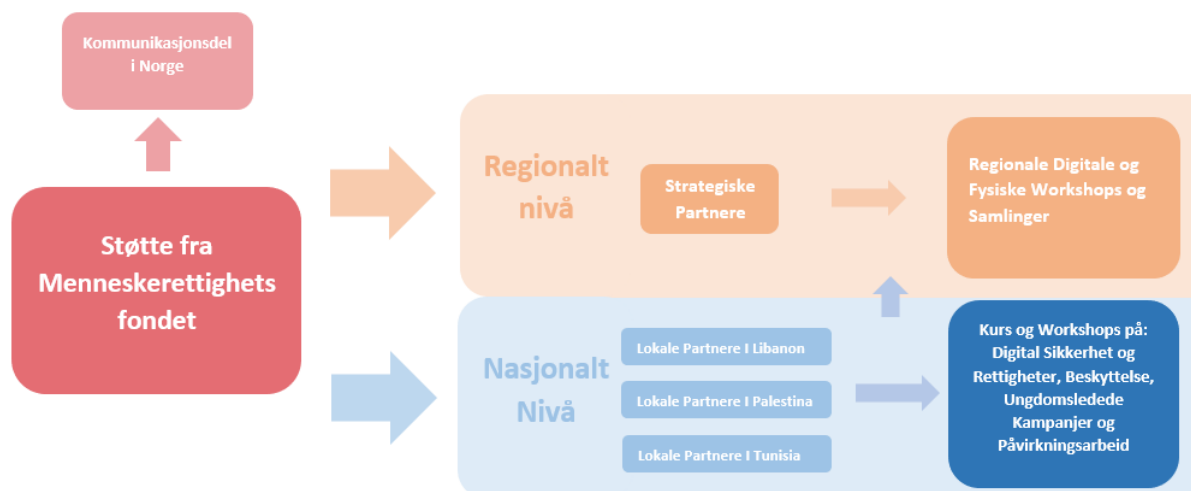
Kommunikasjonsdel i Norge

Støtte fra Menneskerettighets fondet

Regionalt nivå

Strategiske Partnere

Regionale Digitale og Fysiske Workshops og Samlinger

Nasjonalt Nivå

Lokale Partnere I Libanon

Lokale Partnere I Palestina

Lokale Partnere I Tunisia

Kurs og Workshops på: Digital Sikkerhet og Rettigheter, Beskyttelse, Ungdomsledede Kampanjer og Påvirkningsarbeid